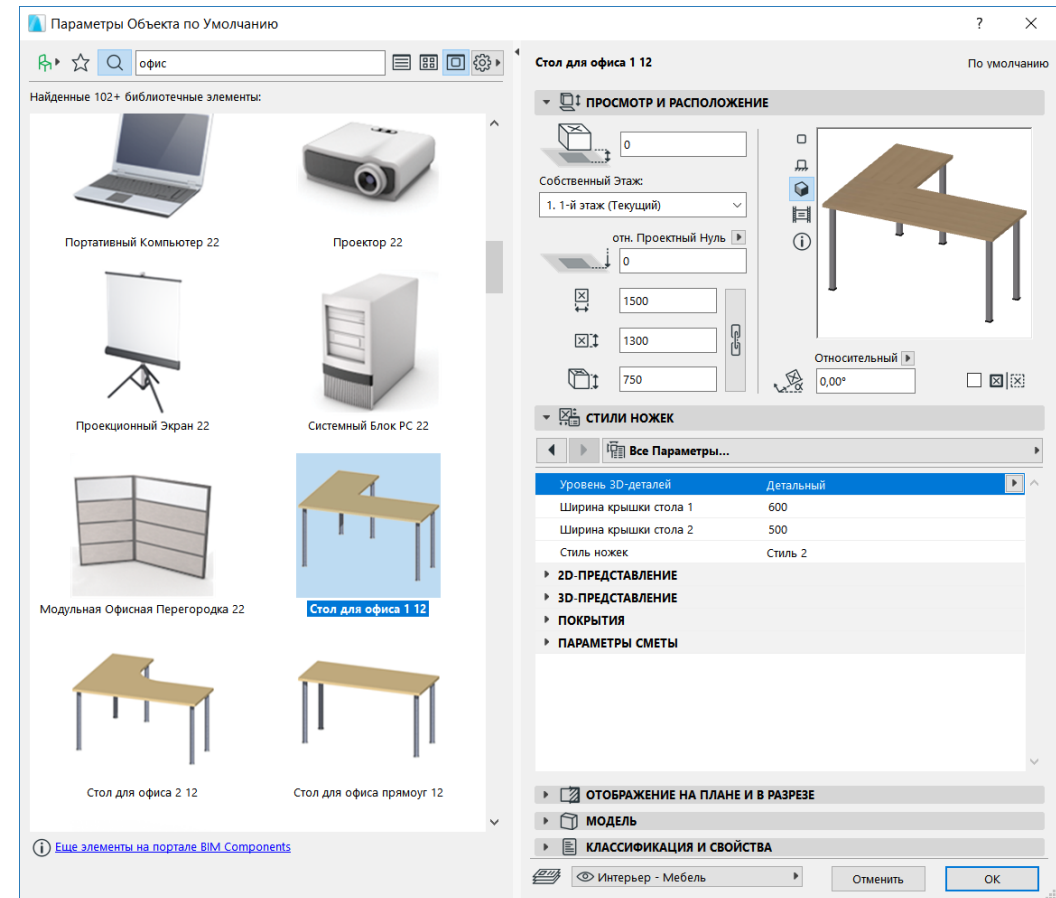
Параметры Объекта по Умолчанию

?

офис

Найденные 102+ библиотечные элементы:

Портативный Компьютер 22

Проектор 22

Проекционный Экран 22

Системный Блок PC 22

Модульная Офисная Перегородка 22

Стол для офиса 1 12

Стол для офиса 2 12

Стол для офиса прямоуг 12

Еще элементы на портале BIM Components

Стол для офиса 1 12

По умолчанию

ПРОСМОТР И РАСПОЛОЖЕНИЕ

0

Собственный Этаж:

1. 1-й этаж (Текущий)

отн. Проектный Нуль

0

1500

1300

750

Относительный

0,00°

СТИЛИ НОЖЕК

Все Параметры...

| | |
|---|---|
| Уровень 3D-деталей | Детальный |
| Ширина крышки стола 1 | 600 |
| Ширина крышки стола 2 | 500 |
| Стиль ножек | Стиль 2 |

2D-ПРЕДСТАВЛЕНИЕ

3D-ПРЕДСТАВЛЕНИЕ

ПОКРЫТИЯ

ПАРАМЕТРЫ СМЕТЫ

ОТОБРАЖЕНИЕ НА ПЛАНЕ И В РАЗРЕЗЕ

МОДЕЛЬ

КЛАССИФИКАЦИЯ И СВОЙСТВА

Интерьер - Мебель

Отменить

OK